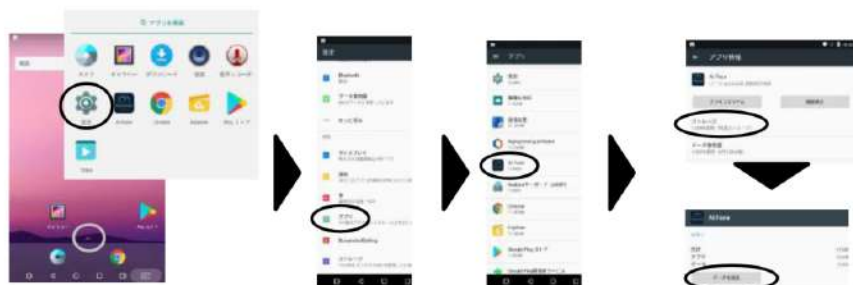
アプリを検索

カメラ

ギャラリー

ダウンロード

設定

音声レコーダー

Amazon

Chrome

Play ストア

設定

Bluetooth

データ使用量

セットアップ

ディスプレイ

通知

音

アプリ

アプリ

設定

Chrome

アプリ情報

ストレージ

データ使用量

データを消去